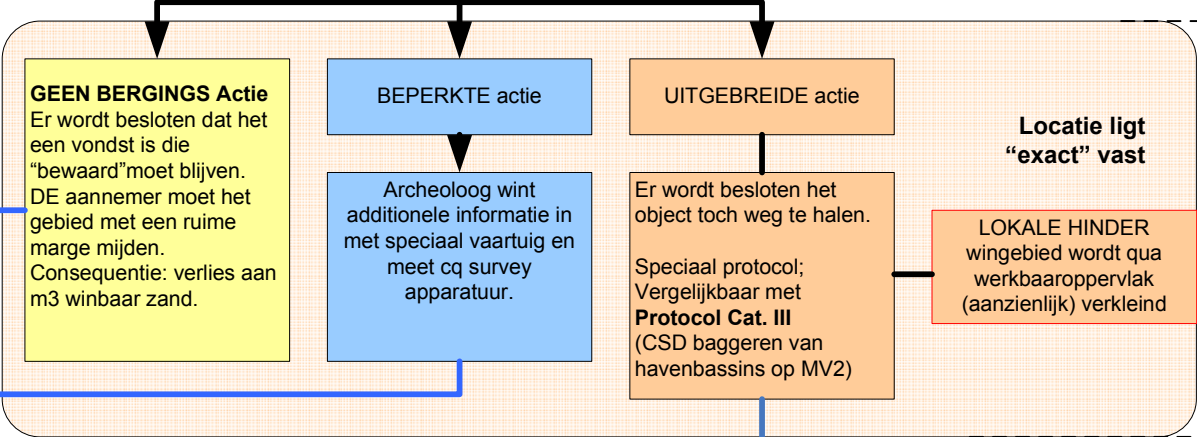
GEEN BERGINGS Actie
Er wordt besloten dat het een vondst is die "bewaard"moet blijven. DE aannemer moet het gebied met een ruime marge mijden. Consequentie: verlies aan m3 winbaar zand.

BEPERKTE actie

Archeoloog wint additionele informatie in met speciaal vaartuig en meet cq survey apparatuur.

UITGEBREIDE actie

Er wordt besloten het object toch weg te halen.

Speciaal protocol; Vergelijkbaar met **Protocol Cat. III** (CSD baggeren van havenbassins op MV2)

Locatie ligt "exact" vast

LOKALE HINDER
wingebied wordt qua werkbaaroppervlak (aanzienlijk) verkleind